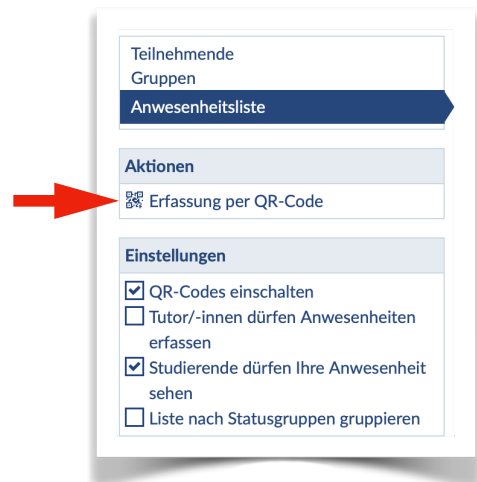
Teilnehmende
Gruppen
Anwesenheitsliste

Aktionen

Erfassung per QR-Code

Einstellungen

QR-Codes einschalten

Tutor/-innen dürfen Anwesenheiten erfassen

Studierende dürfen Ihre Anwesenheit sehen

Liste nach Statusgruppen gruppieren